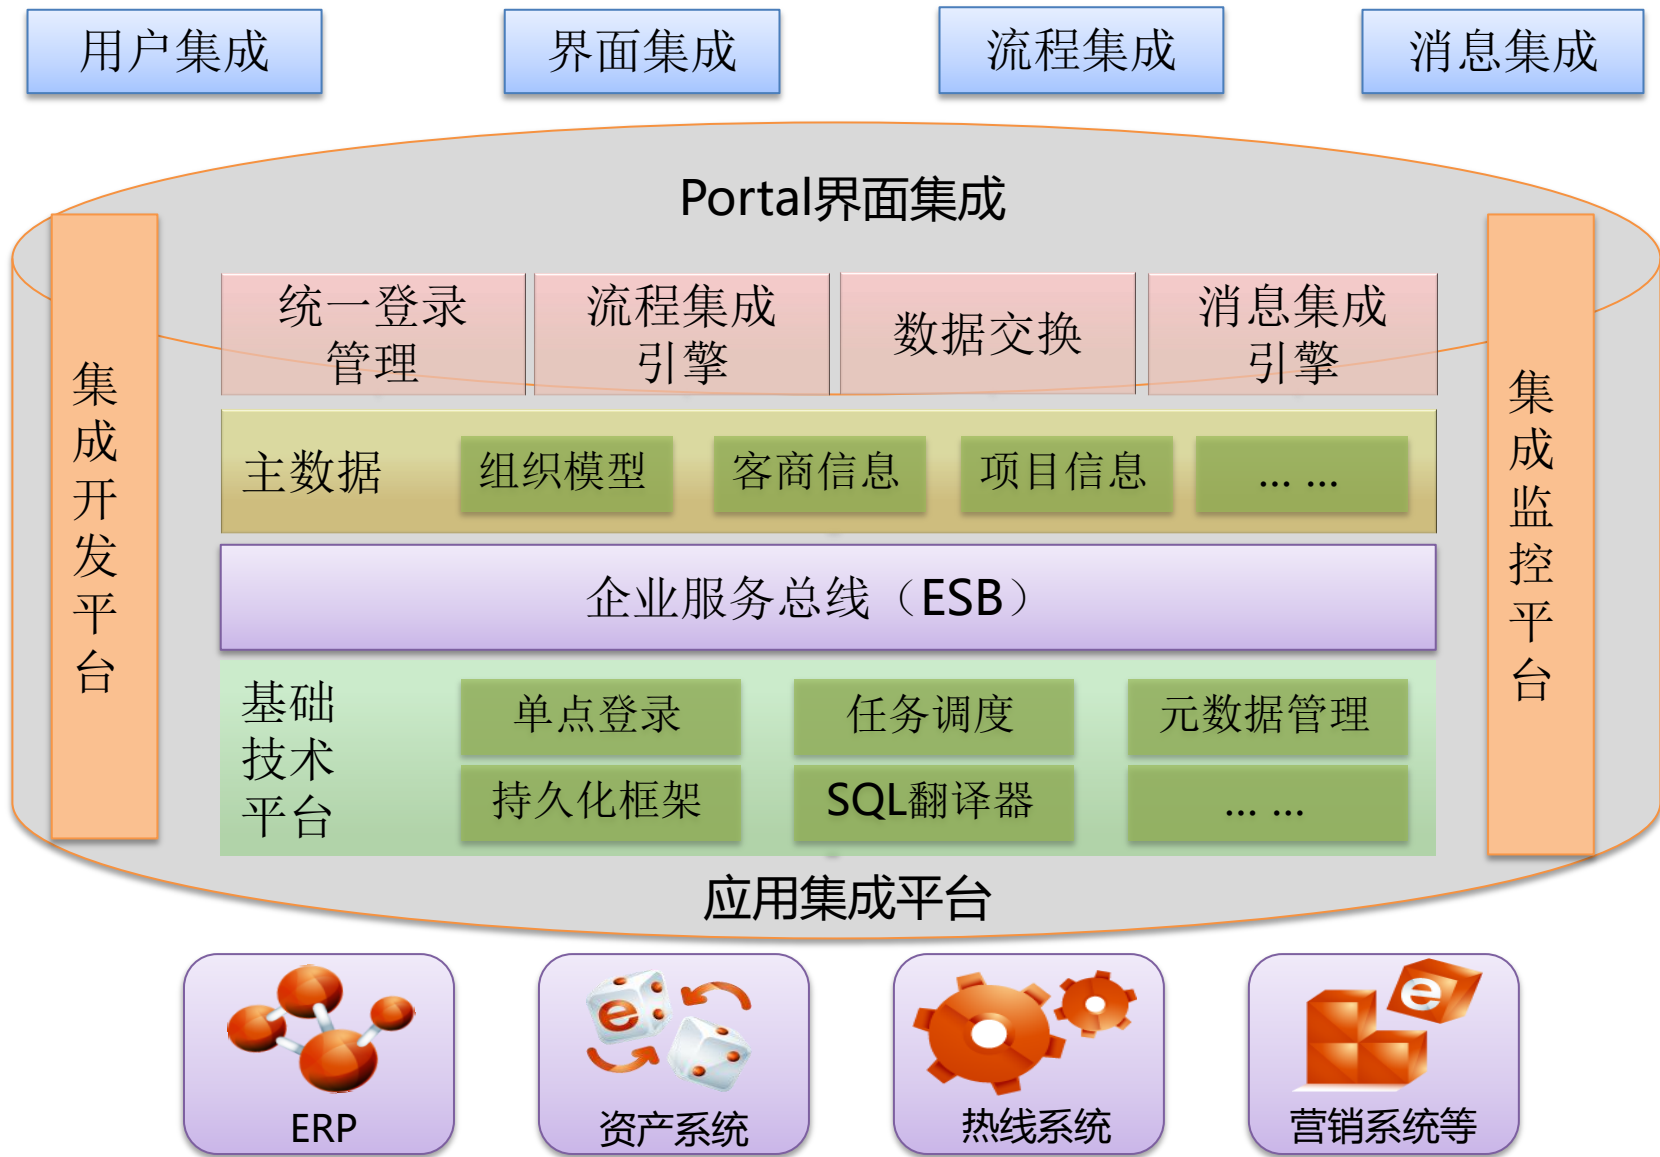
用户集成

界面集成

流程集成

消息集成

Portal界面集成

集成开发平台

统一登录管理

流程集成引擎

数据交换

消息集成引擎

集成监控平台

主数据

组织模型

客商信息

项目信息

… …

企业服务总线（ESB）

基础技术平台

单点登录

任务调度

元数据管理

持久化框架

SQL翻译器

… …

应用集成平台

ERP

资产系统

热线系统

营销系统等